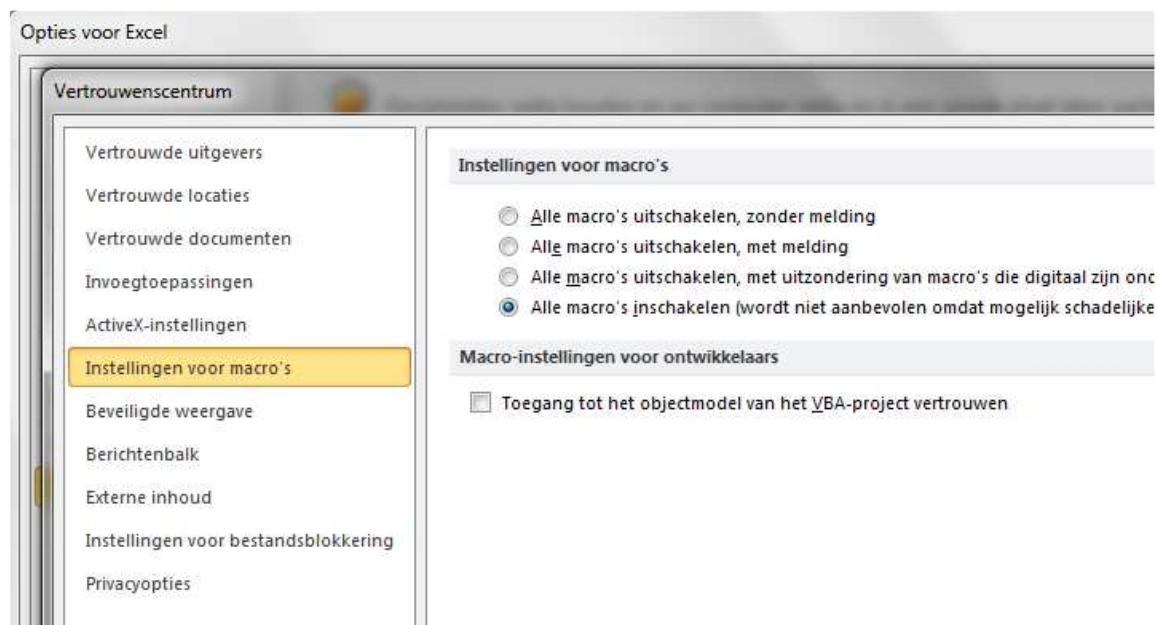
Opties voor Excel

Vertrouwenscentrum

Vertrouwde uitgevers
Vertrouwde locaties
Vertrouwde documenten
Invoegtoepassingen
ActiveX-instellingen
Instellingen voor macro's
Beveiligde weergave
Berichtenbalk
Externe inhoud
Instellingen voor bestandsblokkering
Privacyopties

Instellingen voor macro's

Alle macro's uitschakelen, zonder melding
Alle macro's uitschakelen, met melding
Alle macro's uitschakelen, met uitzondering van macro's die digitaal zijn onc
Alle macro's inschakelen (wordt niet aanbevolen omdat mogelijk schadelijke

Macro-instellingen voor ontwikkelaars

Toegang tot het objectmodel van het VBA-project vertrouwen